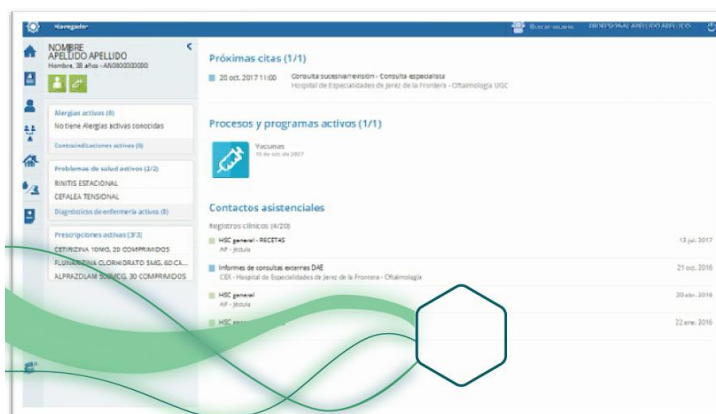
Navegador

Buscar usuario

PROFESIONAL APELLIDO APELLIDO

NOMBRE
APELLIDO APELLIDO
Hombre, 38 años - AN0000000000

Alergias activas (0)
No tiene Alergias activas conocidas
Contraindicaciones activas (0)

Problemas de salud activos (2/2)
RINITIS ESTACIONAL
CEFALEA TENSIONAL
Diagnósticos de enfermería activos (0)

Prescripciones activas (3/3)
CETIRIZINA 10MG, 20 COMPRIMIDOS
FLUNARIZINA CLORHIDRATO 5MG, 60 CA...
ALPRAZOLAM 50MCG, 30 COMPRIMIDOS

Próximas citas (1/1)

20 oct. 2017 11:00 Consulta sucesiva/revisión - Consulta especialista
Hospital de Especialidades de Jerez de la Frontera - Oftalmología UGC

Procesos y programas activos (1/1)

Vacunas
10 de oct. de 2007

Contactos asistenciales

Registros clínicos (4/20)

HSC general - RECETAS
AP - Jédula
13 jul. 2017

Informes de consultas externas DAE
CEX - Hospital de Especialidades de Jerez de la Frontera - Oftalmología
21 oct. 2016

HSC general
AP - Jédula
20 abr. 2016

HSC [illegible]
22 ene. 2016